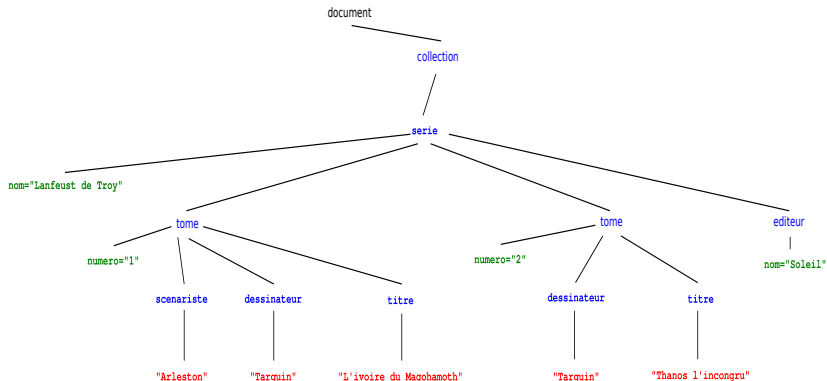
document

collection

serie

nom="Lanfeust de Troy"

tome

numero="1"

scenariste

dessinateur

titre

"Arleston"

"Tarquin"

"L'ivoire du Magohamoth"

tome

numero="2"

dessinateur

titre

"Tarquin"

"Thanos l'incongru"

editeur

nom="Soleil"